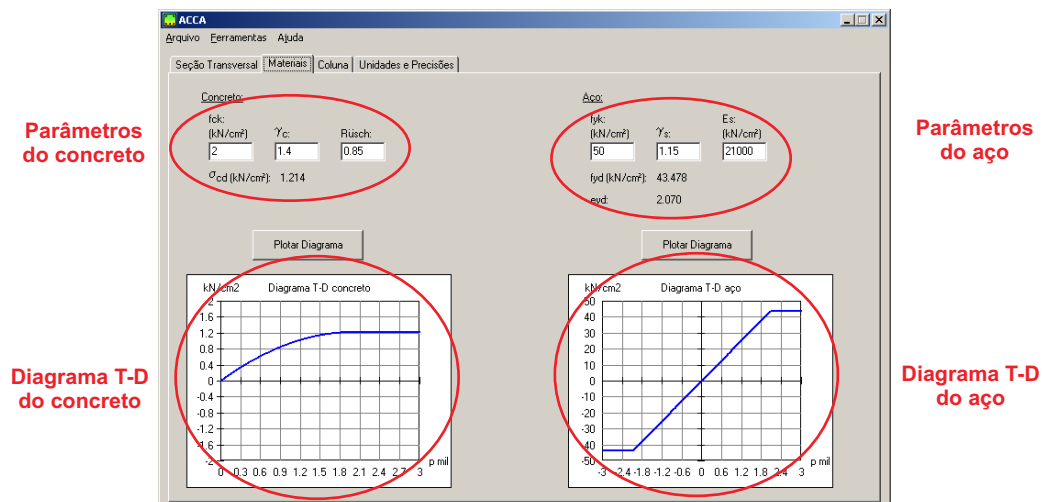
ACCA

Arquivo Ferramentas Ajuda

Seção Transversal | Materiais | Coluna | Unidades e Precisões

Parâmetros do concreto

Concreto:

fck: (kN/cm²) 2

$\gamma_c$: 1.4

Rüsch: 0.85

$\sigma_{cd}$ (kN/cm²): 1.214

Plotar Diagrama

Diagrama T-D do concreto

kN/cm2 Diagrama T-D concreto

2, 1.6, 1.2, 0.8, 0.4, 0, -0.4, -0.8, -1.2, -1.6, -2

0, 0.3, 0.6, 0.9, 1.2, 1.5, 1.8, 2.1, 2.4, 2.7, 3 p mil

Parâmetros do aço

Aço:

fyk: (kN/cm²) 50

$\gamma_s$: 1.15

Es: (kN/cm²) 21000

fyd (kN/cm²): 43.478

eyd: 2.070

Plotar Diagrama

Diagrama T-D do aço

kN/cm2 Diagrama T-D aço

50, 40, 30, 20, 10, 0, -10, -20, -30, -40, -50

-3, -2.4, -1.8, -1.2, -0.6, 0, 0.6, 1.2, 1.8, 2.4, 3 p mil